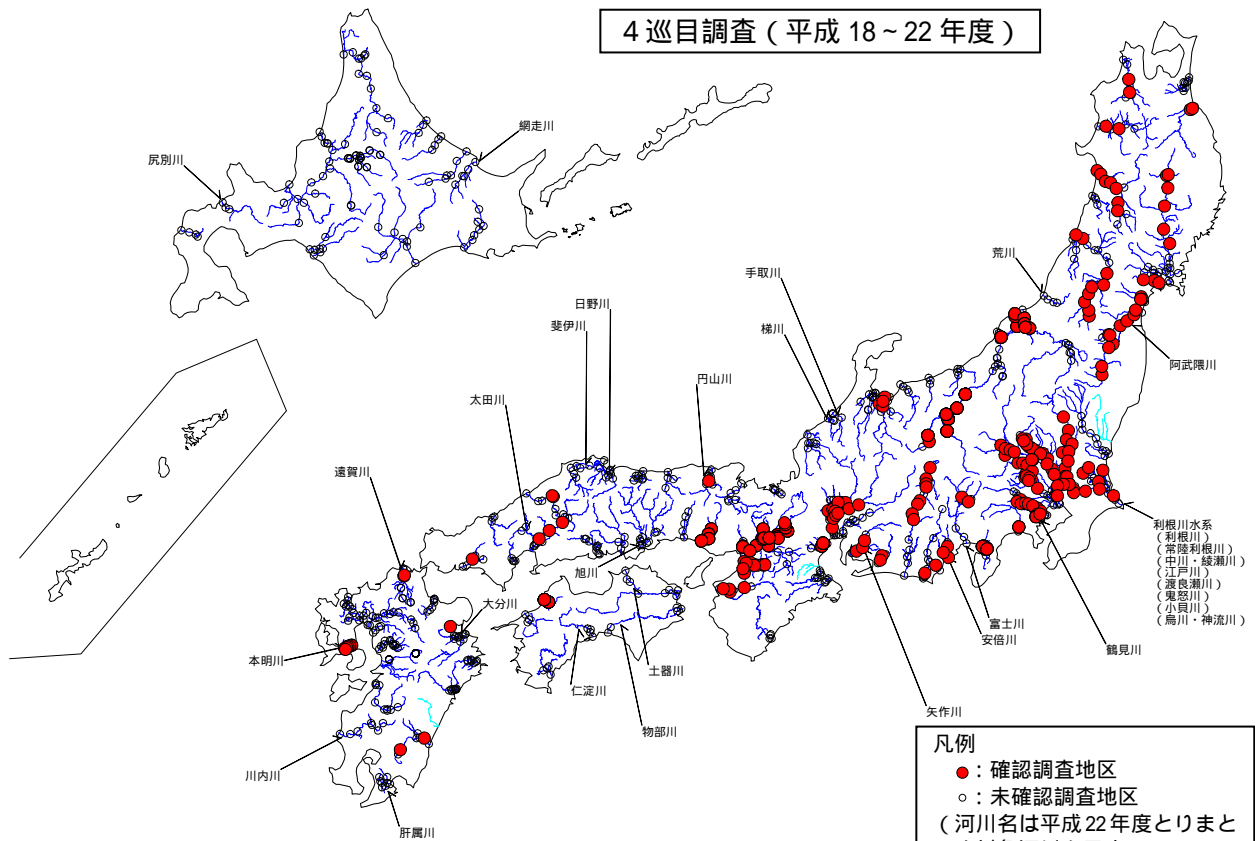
4巡目調査（平成 18 ~ 22 年度）

網走川
尻別川
荒川
手取川
日野川
斐伊川
梯川
円山川
太田川
阿武隈川
遠賀川
利根川水系
（利根川）
（常陸利根川）
（中川・綾瀬川）
（江戸川）
（渡良瀬川）
（鬼怒川）
（小貝川）
（烏川・神流川）
旭川
大分川
富士川
安倍川
鶴見川
本明川
土器川
仁淀川
矢作川
物部川
川内川
肝属川

凡例
●：確認調査地区
○：未確認調査地区
（河川名は平成 22 年度とりまと